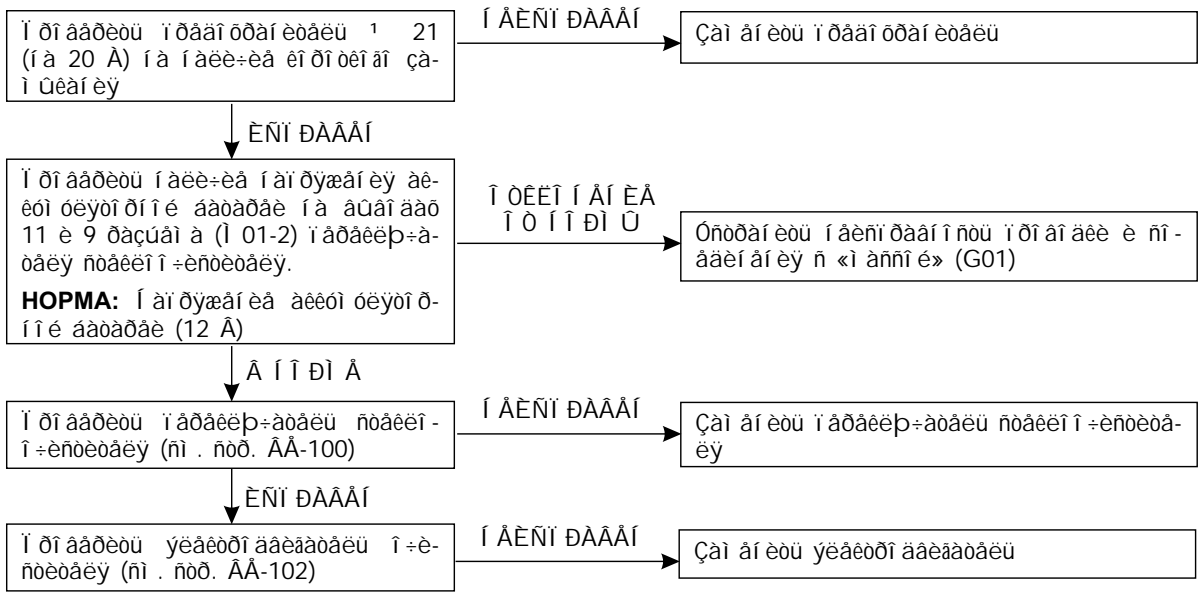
Ïðîâåðèòü ïðåäîõðàíèòåëü ¹ 21 (íà 20 À) íà íàëè÷èå êîíòàêòîâ çàìûêàíèÿ

ÍÅÈÑÏÐÀÂÅÍ

Çàìåíèòü ïðåäîõðàíèòåëü

ÈÑÏÐÀÂÅÍ

Ïðîâåðèòü íàëè÷èå íàïðÿæåíèÿ àêêóìóëÿòîðíîé áàòàðåè íà âûâîäàõ 11 è 9 ðàçúåìà (Ì01-2) ïåðåêëþ÷àòåëÿ ñòåêëîî÷èñòèòåëÿ.

HOPMA: Íàïðÿæåíèå àêêóìóëÿòîðíîé áàòàðåè (12 Â)

ÎÒÊËÎÍÅÍÈÅ ÎÒ ÍÎÐÌÛ

Óñòðàíèòü íåèñïðàâíîñòü ïðîâîäêè è ñîåäèíåíèÿ ñ «ìàññîé» (G01)

ÂÍÎÐÌÅ

Ïðîâåðèòü ïåðåêëþ÷àòåëü ñòåêëîî÷èñòèòåëÿ (ñì. ñòð. ÂÅ-100)

ÍÅÈÑÏÐÀÂÅÍ

Çàìåíèòü ïåðåêëþ÷àòåëü ñòåêëîî÷èñòèòåëÿ

ÈÑÏÐÀÂÅÍ

Ïðîâåðèòü ýëåêòðîäâèãàòåëü î÷èñòèòåëÿ (ñì. ñòð. ÂÅ-102)

ÍÅÈÑÏÐÀÂÅÍ

Çàìåíèòü ýëåêòðîäâèãàòåëü